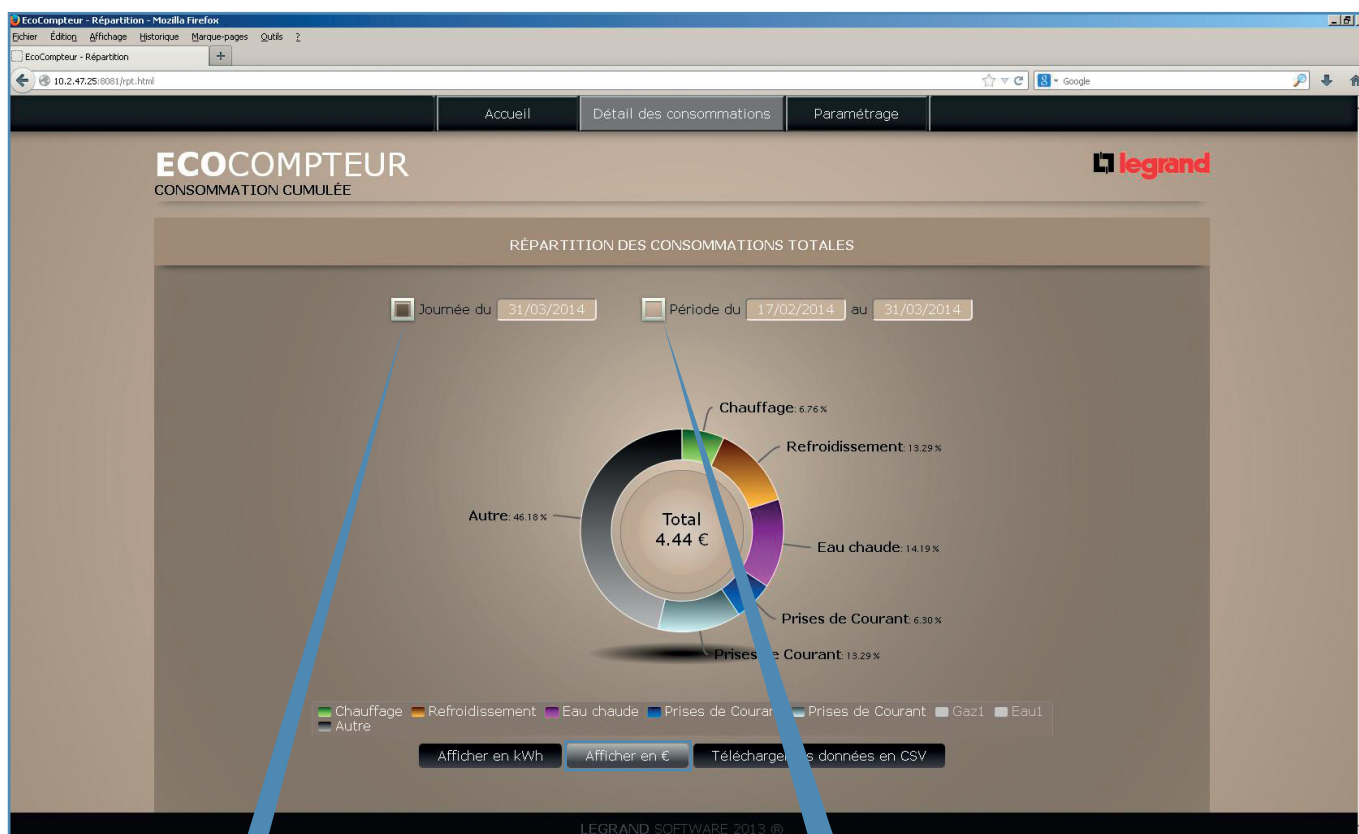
EcoCompteur - Répartition - Mozilla Firefox

Fichier Édition Affichage Historique Marque-pages Outils ?

EcoCompteur - Répartition

10.2.47.25:8081/rpt.html

Google

Accueil | Détail des consommations | Paramétrage

ECOCOMPTEUR
CONSOMMATION CUMULÉE

legrand

RÉPARTITION DES CONSOMMATIONS TOTALES

Journée du 31/03/2014   Période du 17/02/2014 au 31/03/2014

Chauffage: 6.76 %
Refroidissement: 13.29 %
Eau chaude: 14.19 %
Prises de Courant: 6.30 %
Prises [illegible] Courant: 13.29 %
Autre: 46.18 %

Total
4.44 €

Chauffage Refroidissement Eau chaude Prises de Courar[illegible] Prises de Courant Gaz1 Eau1
Autre

Afficher en kWh | Afficher en € | Télécharger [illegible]s données en CSV

LEGRAND SOFTWARE 2013 ®